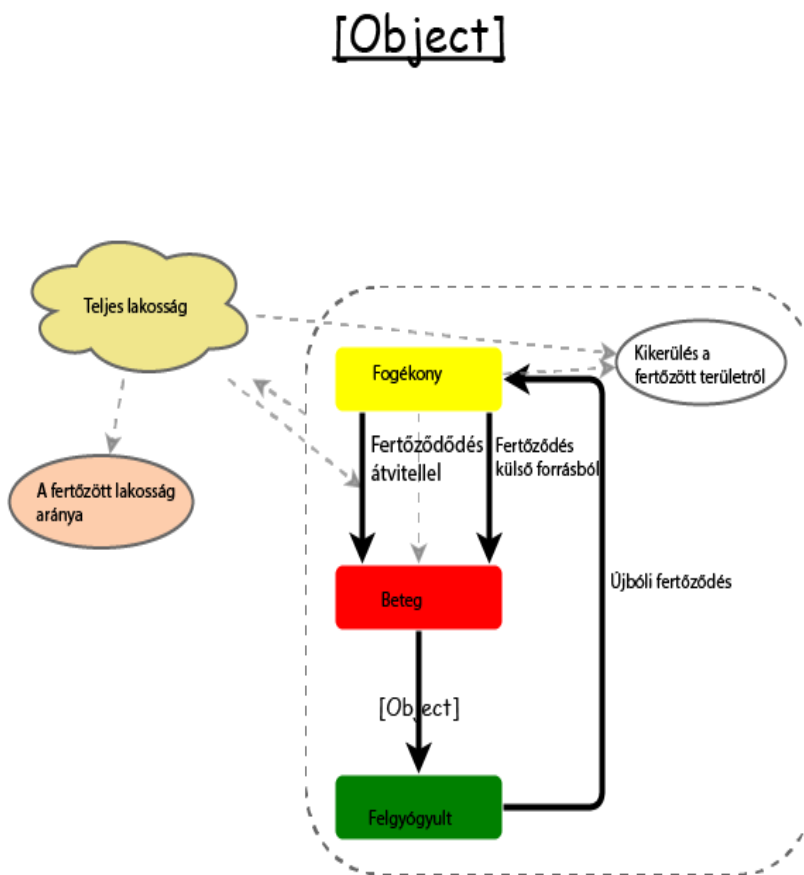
[Object]

Teljes lakosság

A fertőzött lakosság aránya

Fogékony

Kikerülés a fertőzött területről

Fertőződődés átvitellel

Fertőződés külső forrásból

Beteg

Újbóli fertőződés

[Object]

Felgyógyult